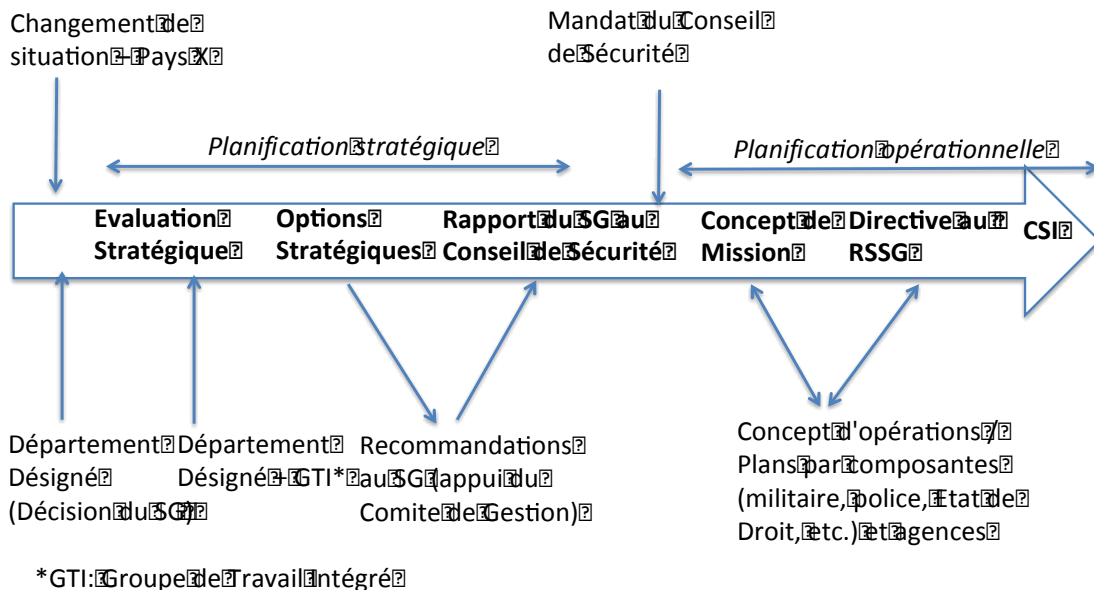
Changement de situation - Pays X

Mandat du Conseil de Sécurité

Planification stratégique

Planification opérationnelle

Evaluation Stratégique

Options Stratégiques

Rapport du SG au Conseil de Sécurité

Concept de Mission

Directive au RSSG

CSI

Département Désigné (Décision du SG)

Département Désigné - GTI*

Recommandations au SG (appui du Comite de Gestion)

Concept d'opérations / Plans par composantes (militaire, police, Etat de Droit, etc.) et agences

*GTI: Groupe de Travail Intégré